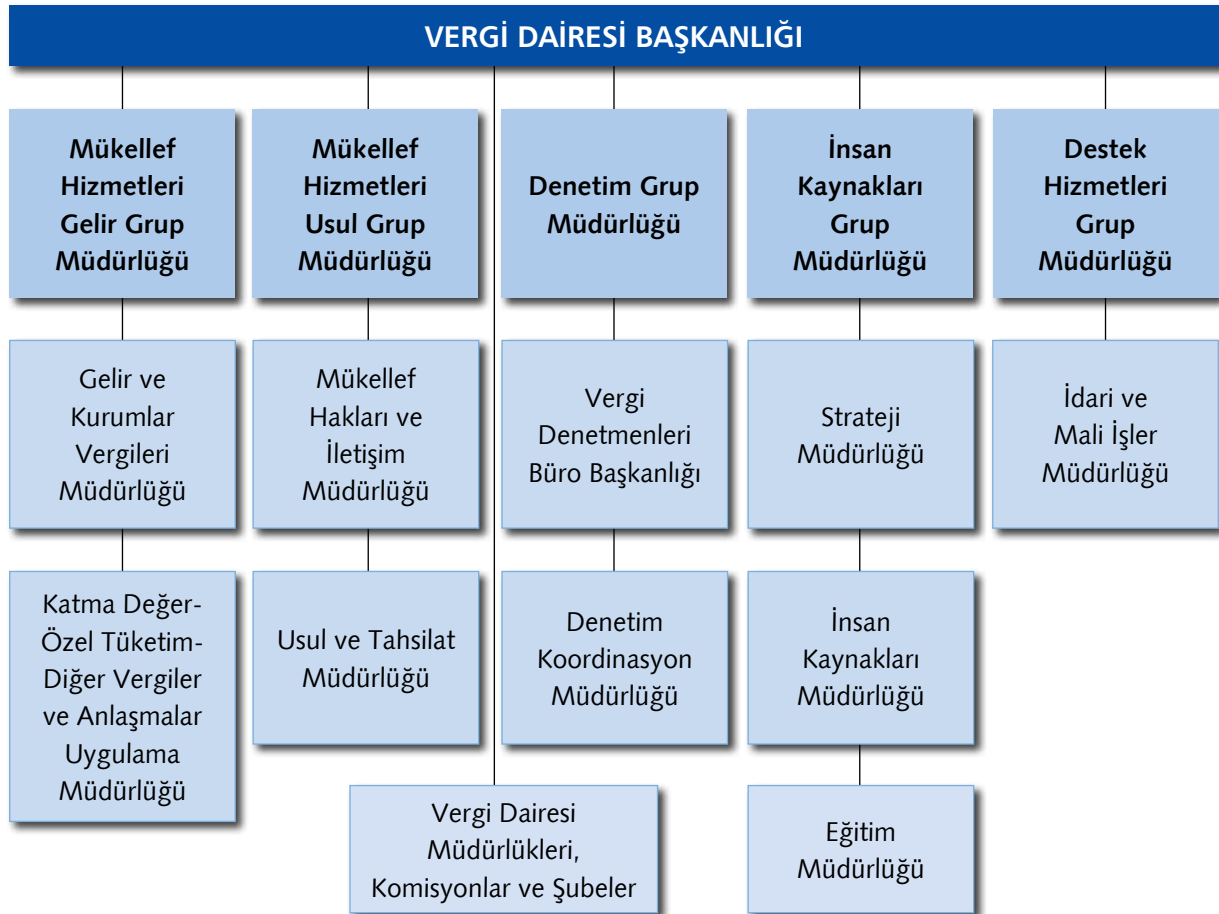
VERGİ DAİRESİ BAŞKANLIĞI

Mükellef Hizmetleri Gelir Grup Müdürlüğü

Mükellef Hizmetleri Usul Grup Müdürlüğü

Denetim Grup Müdürlüğü

İnsan Kaynakları Grup Müdürlüğü

Destek Hizmetleri Grup Müdürlüğü

Gelir ve Kurumlar Vergileri Müdürlüğü

Mükellef Hakları ve İletişim Müdürlüğü

Vergi Denetmenleri Büro Başkanlığı

Strateji Müdürlüğü

İdari ve Mali İşler Müdürlüğü

Katma Değer-Özel Tüketim-Diğer Vergiler ve Anlaşmalar Uygulama Müdürlüğü

Usul ve Tahsilat Müdürlüğü

Denetim Koordinasyon Müdürlüğü

İnsan Kaynakları Müdürlüğü

Vergi Dairesi Müdürlükleri, Komisyonlar ve Şubeler

Eğitim Müdürlüğü